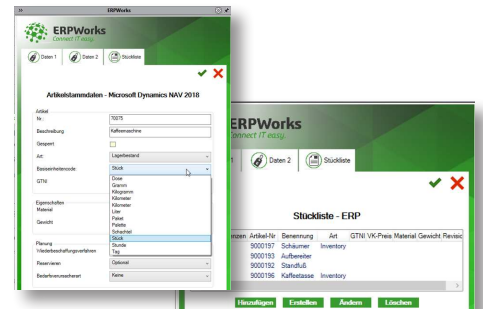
ERPWorks

ERPWorks
Connect IT easy.

Daten 1
Daten 2
Stückliste

Artikelstammdaten - Microsoft Dynamics NAV 2018

Artikel
Nr.: 70075
Beschreibung: Kaffeemaschine
Gesperrt
Art: Lagerbestand
Basiseinheitencode: Stück
GTIN

Dose
Gramm
Kilogramm
Kilometer
Kilometer
Liter
Paket
Palette
Schachtel
Stück
Stunde
Tag

Eigenschaften
Material
Gewicht

Planung
Wiederbeschaffungsverfahren
Reservieren: Optional
Bedarfsverursacherart: Keine

ERPWorks
Connect IT easy.

Daten 2
Stückliste

Stückliste - ERP

| nzen | Artikel-Nr | Benennung | Art | GTIN | VK-Preis | Material | Gewicht | Revisio |
|---|---|---|---|---|---|---|---|---|
| | 9000197 | Schäumer | Inventory | | | | | |
| | 9000193 | Aufbereiter | | | | | | |
| | 9000192 | Standfuß | | | | | | |
| | 9000196 | Kaffeetasse | Inventory | | | | | |

Hinzufügen
Erstellen
Ändern
Löschen